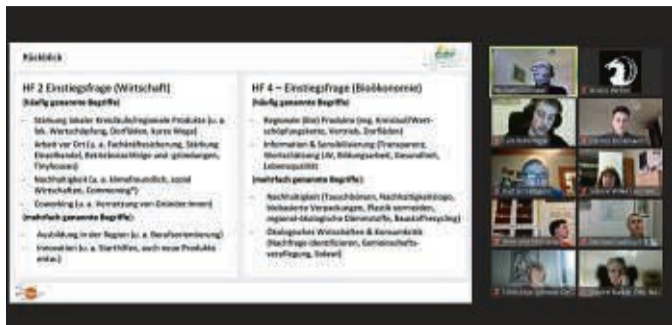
Rückblick

HF 2 Einstiegsfrage (Wirtschaft)
[häufig genannte Begriffe]
Stärkung lokaler Kreisläufe/regionale Produkte (u. a. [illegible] Wertschöpfung, Dorfläden, kurze Wege)
Arbeit vor Ort (u. a. Fachkräftesicherung, Stärkung Einzelhandel, Betriebsnachfolge und -gründungen, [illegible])
Nachhaltigkeit (u. a. klimafreundlich, sozial Wirtschaften, Commoning*)
Coworking (u. a. Vernetzung von Gründer:innen)
[mehrfach genannte Begriffe]
Ausbildung in der Region (u. a. Berufsorientierung)
Innovation (u. a. Starthilfen, auch neue Produkte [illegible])

HF 4 – Einstiegsfrage (Bioökonomie)
[häufig genannte Begriffe]
Regionale (Bio) Produkte (ing. Kreislauf/Wertschöpfungskette, Vertrieb, Dorfläden)
Information & Sensibilisierung (Transparenz, Wertschätzung (A), Bildungsarbeit, Gesundheit, Lebensqualität)
[mehrfach genannte Begriffe]
Nachhaltigkeit (Tauschbörsen, Nachhaltigkeitslogo, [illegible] Verpackungen, Plastik vermeiden, regional-ökologische Dienststoffe, Baustoffrecycling)
Ökologisches Wirtschaften & Konsumkritik (Nachfrage identifizieren, Gemeinschaftsverpflegung, Solawi)